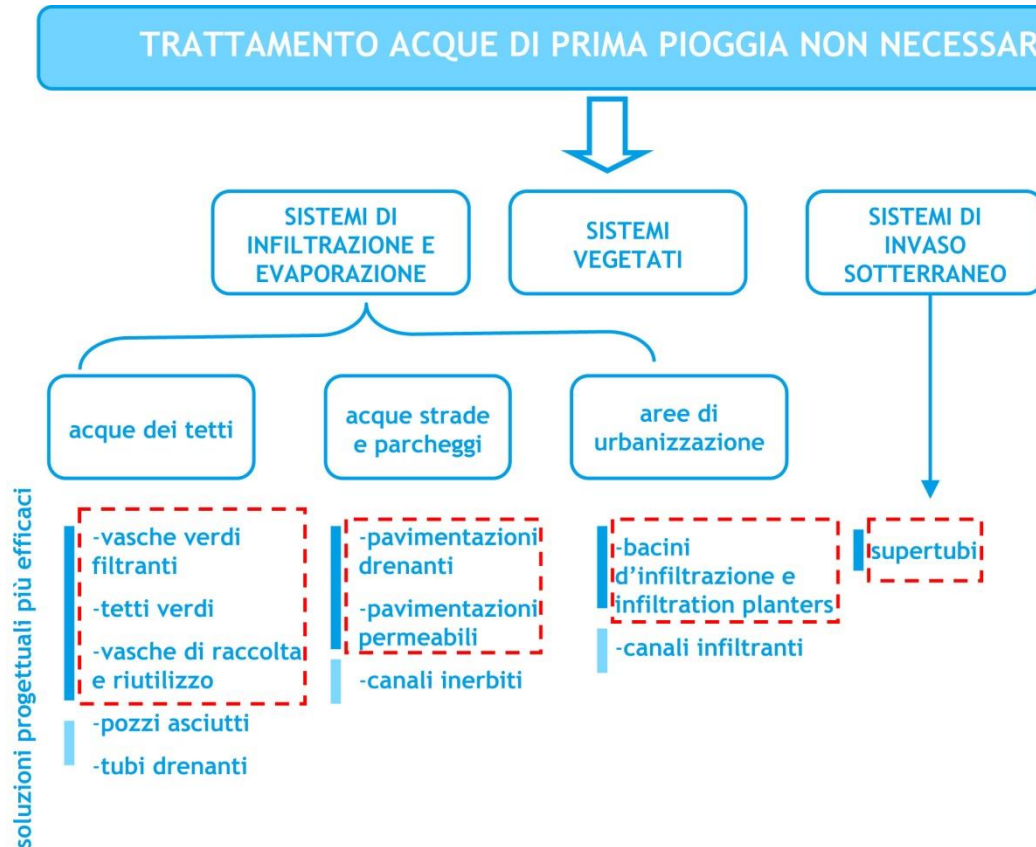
TRATTAMENTO ACQUE DI PRIMA PIOGGIA NON NECESSAR

SISTEMI DI INFILTRAZIONE E EVAPORAZIONE

SISTEMI VEGETATI

SISTEMI DI INVASO SOTTERRANEO

acque dei tetti

acque strade e parcheggi

aree di urbanizzazione

soluzioni progettuali più efficaci

-vasche verdi filtranti

-tetti verdi

-vasche di raccolta e riutilizzo

-pozzi asciutti

-tubi drenanti

-pavimentazioni drenanti

-pavimentazioni permeabili

-canali inerbiti

-bacini d'infiltrazione e infiltration planters

-canali infiltranti

supertubi